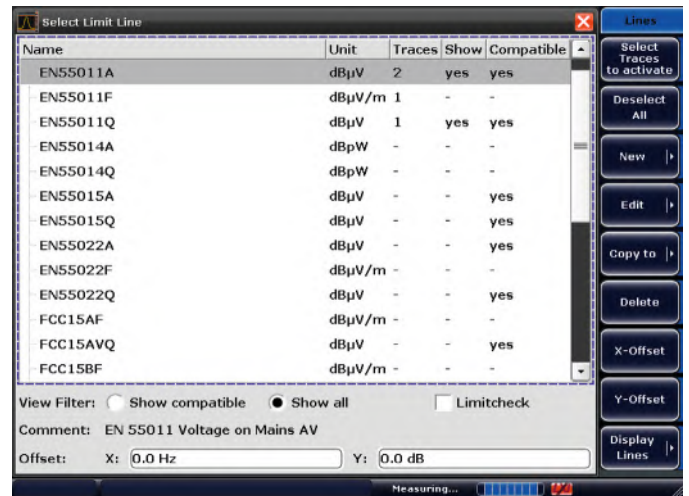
Select Limit Line

| Name | Unit | Traces | Show | Compatible |
|---|---|---|---|---|
| EN55011A | dBµV | 2 | yes | yes |
| EN55011F | dBµV/m | 1 | - | - |
| EN55011Q | dBµV | 1 | yes | yes |
| EN55014A | dBpW | - | - | - |
| EN55014Q | dBpW | - | - | - |
| EN55015A | dBµV | - | - | yes |
| EN55015Q | dBµV | - | - | yes |
| EN55022A | dBµV | - | - | yes |
| EN55022F | dBµV/m | - | - | - |
| EN55022Q | dBµV | - | - | yes |
| FCC15AF | dBµV/m | - | - | - |
| FCC15AVQ | dBµV | - | - | yes |
| FCC15BF | dBµV/m | - | - | - |

View Filter: Show compatible Show all Limitcheck

Comment: EN 55011 Voltage on Mains AV

Offset: X: 0.0 Hz Y: 0.0 dB

Lines

Select Traces to activate

Deselect All

New

Edit

Copy to

Delete

X-Offset

Y-Offset

Display Lines

Measuring...